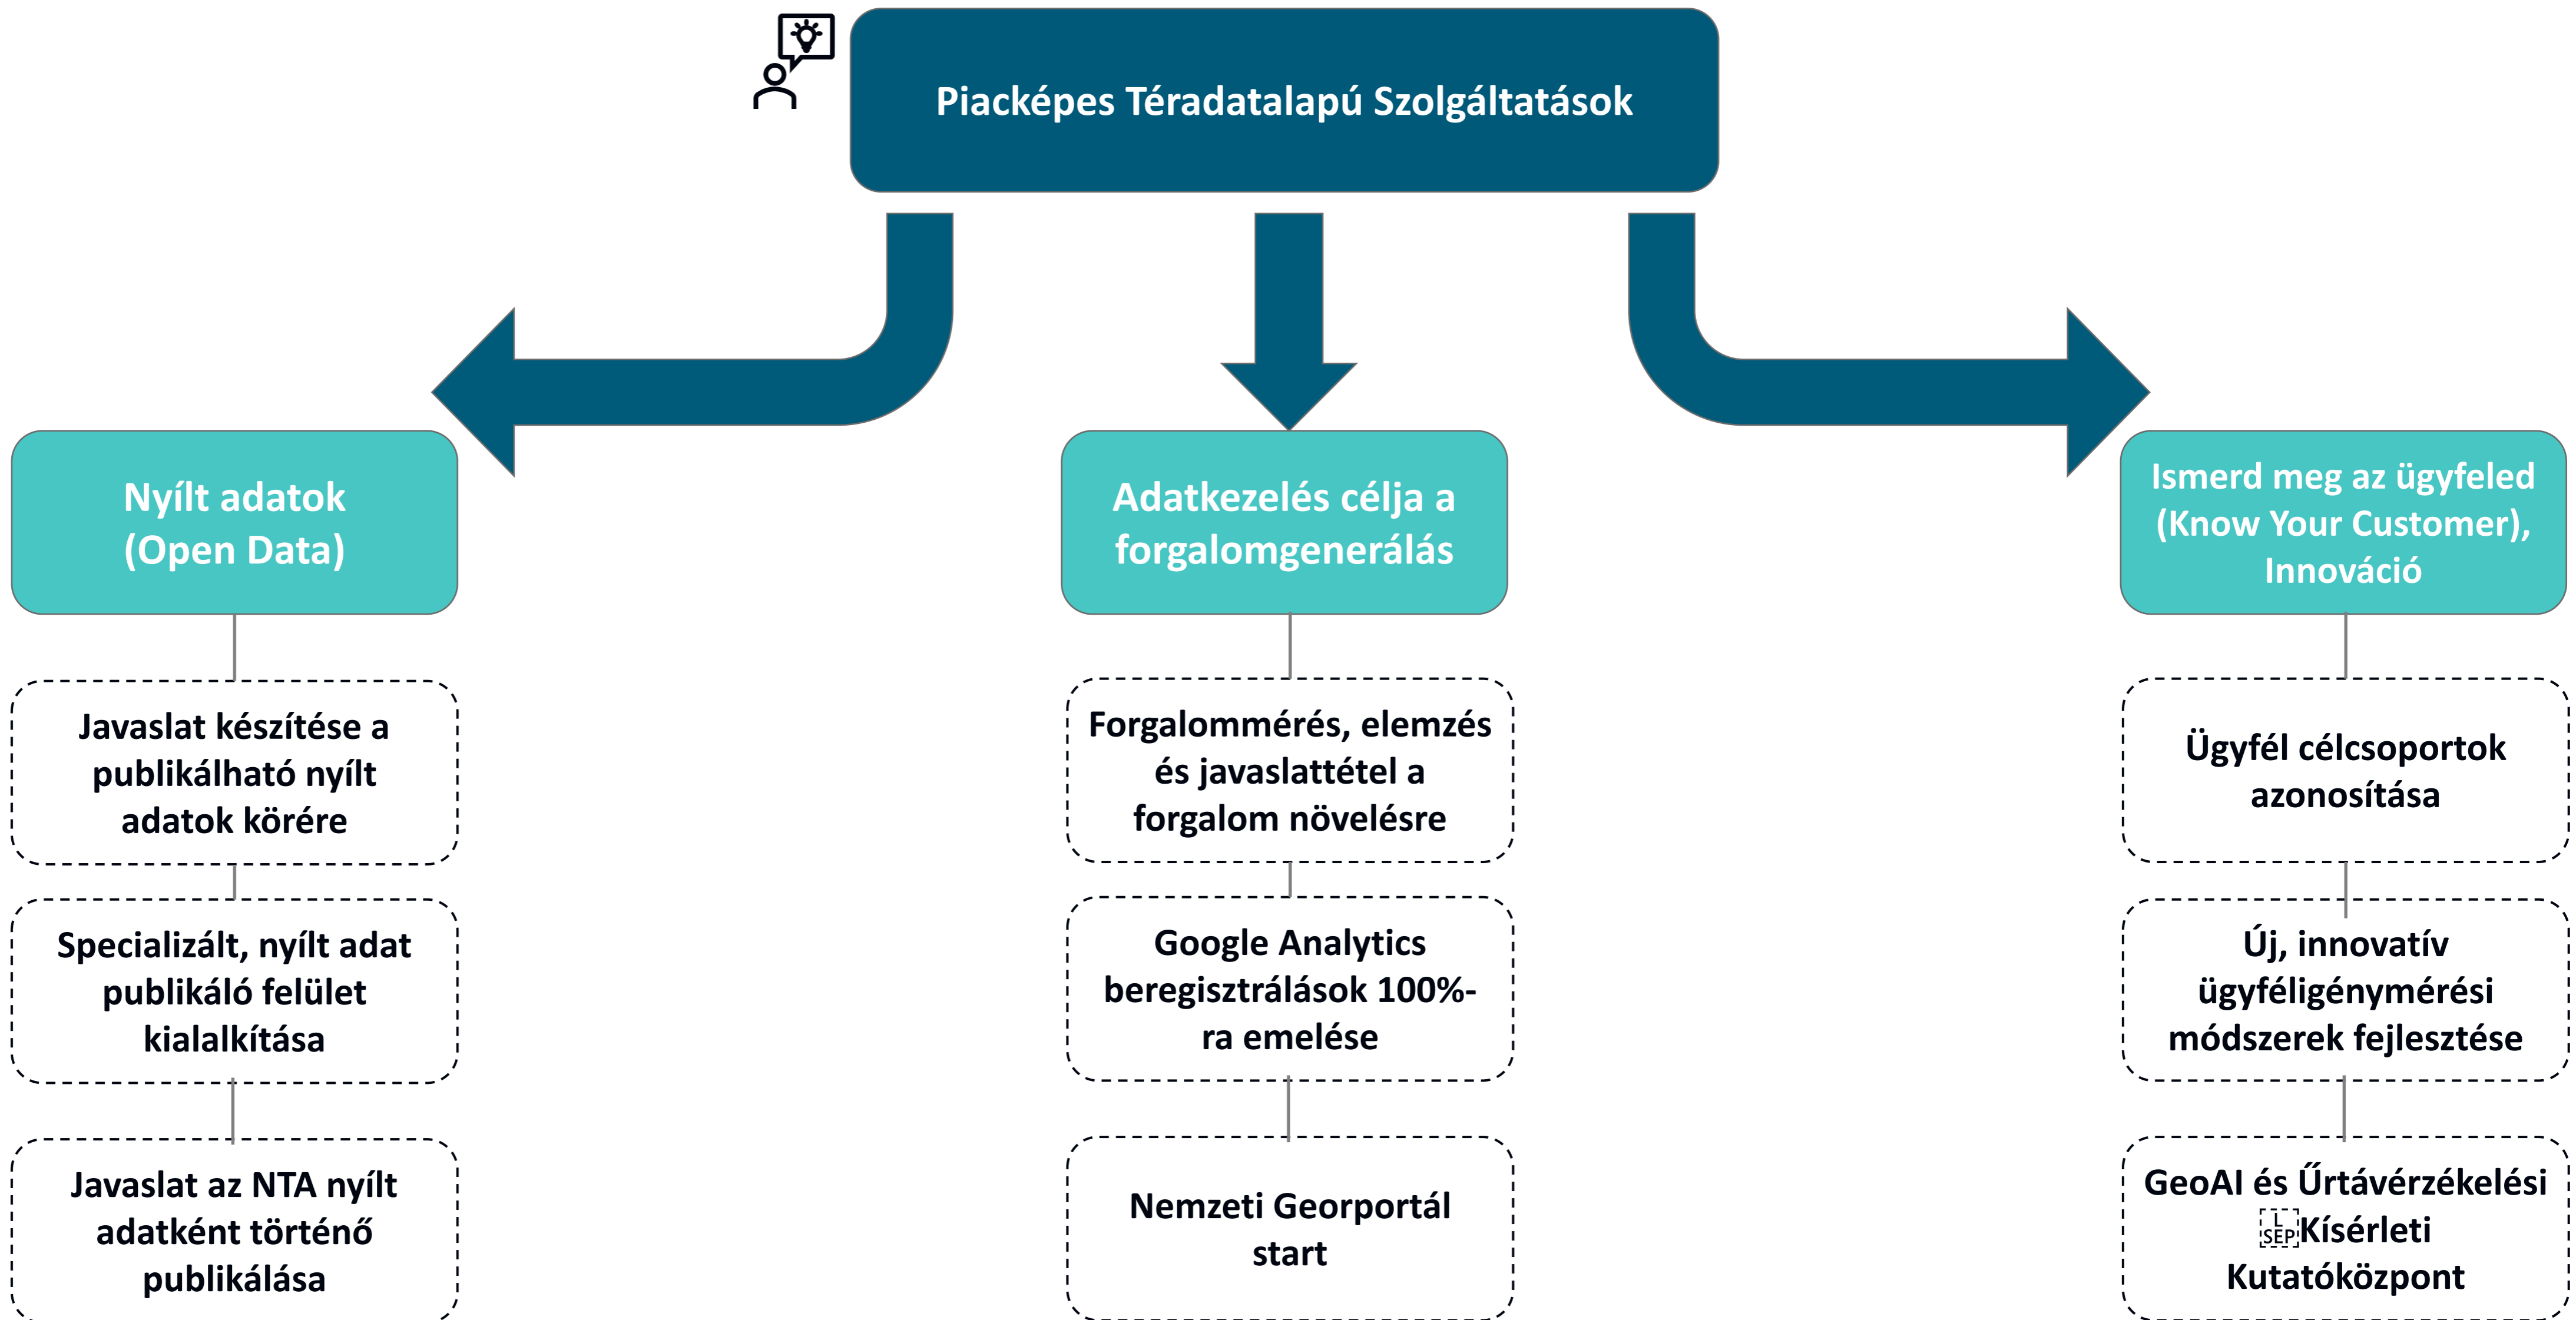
Piacképes Téradatalapú Szolgáltatások

Nyílt adatok (Open Data)

Javaslat készítése a publikálható nyílt adatok körére

Specializált, nyílt adat publikáló felület kialalkítása

Javaslat az NTA nyílt adatként történő publikálása

Adatkezelés célja a forgalomgenerálás

Forgalommérés, elemzés és javaslattétel a forgalom növelésre

Google Analytics beregisztrálások 100%-ra emelése

Nemzeti Georportál start

Ismerd meg az ügyfeled (Know Your Customer), Innováció

Ügyfél célcsoportok azonosítása

Új, innovatív ügyféligénymérési módszerek fejlesztése

GeoAI és Űrtávérzékelési SEP Kísérleti Kutatóközpont